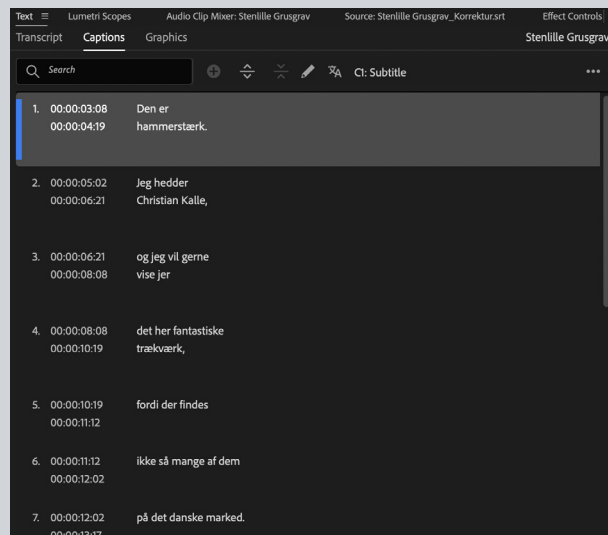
Text ≡ Lumetri Scopes Audio Clip Mixer: Stenlille Grusgrav Source: Stenlille Grusgrav_Korrektur.srt Effect Controls

Transcript Captions Graphics Stenlille Grusgrav

Search

C1: Subtitle

...

1. 00:00:03:08 00:00:04:19 Den er hammerstærk.

2. 00:00:05:02 00:00:06:21 Jeg hedder Christian Kalle,

3. 00:00:06:21 00:00:08:08 og jeg vil gerne vise jer

4. 00:00:08:08 00:00:10:19 det her fantastiske trækværk,

5. 00:00:10:19 00:00:11:12 fordi der findes

6. 00:00:11:12 00:00:12:02 ikke så mange af dem

7. 00:00:12:02 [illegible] på det danske marked.